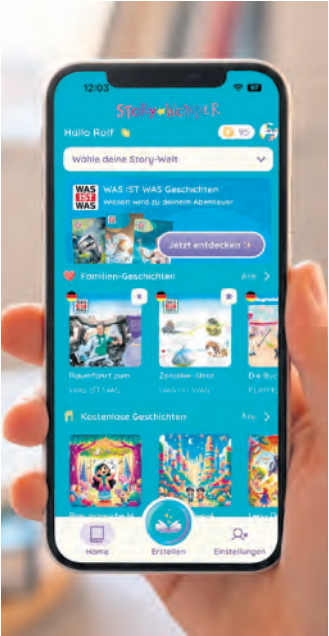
12:03

STORY-WEAVER

Hallo Rolf 👋

95

Wähle deine Story-Welt

WAS IST WAS

WAS IST WAS Geschichten

Wissen wird zu deinem Abenteuer

Jetzt entdecken ✨

Familien-Geschichten

Alle

Raumfahrt zum

WAS IST WAS

Zeitreise-Strat

WAS IST WAS

Die Bu

PLATE

Kostenlose Geschichten

Alle

Home

Erstellen

Einstellungen